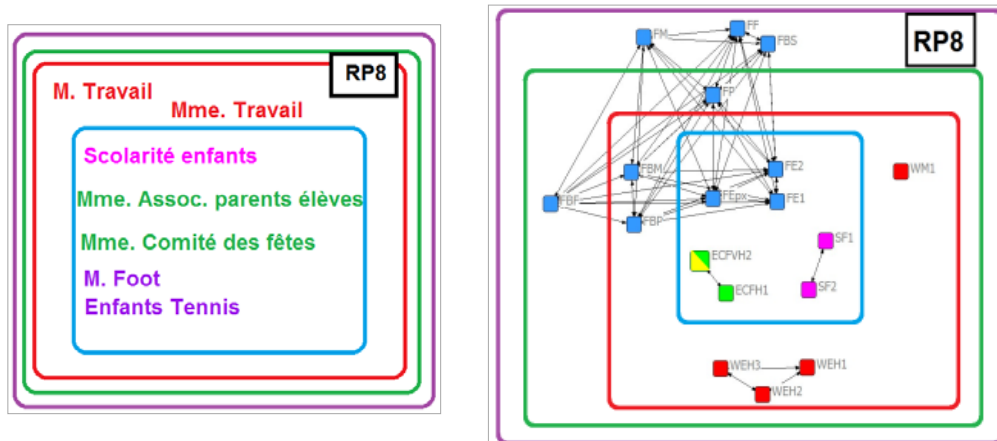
RP8
M. Travail
Mme. Travail
Scolarité enfants
Mme. Assoc. parents élèves
Mme. Comité des fêtes
M. Foot
Enfants Tennis

RP8
FM
FF
FBS
FP
FBM
FE2
FEpx
FE1
FBP
FBP
WM1
ECFVH2
ECFH1
SF1
SF2
WEH3
WEH1
WEH2